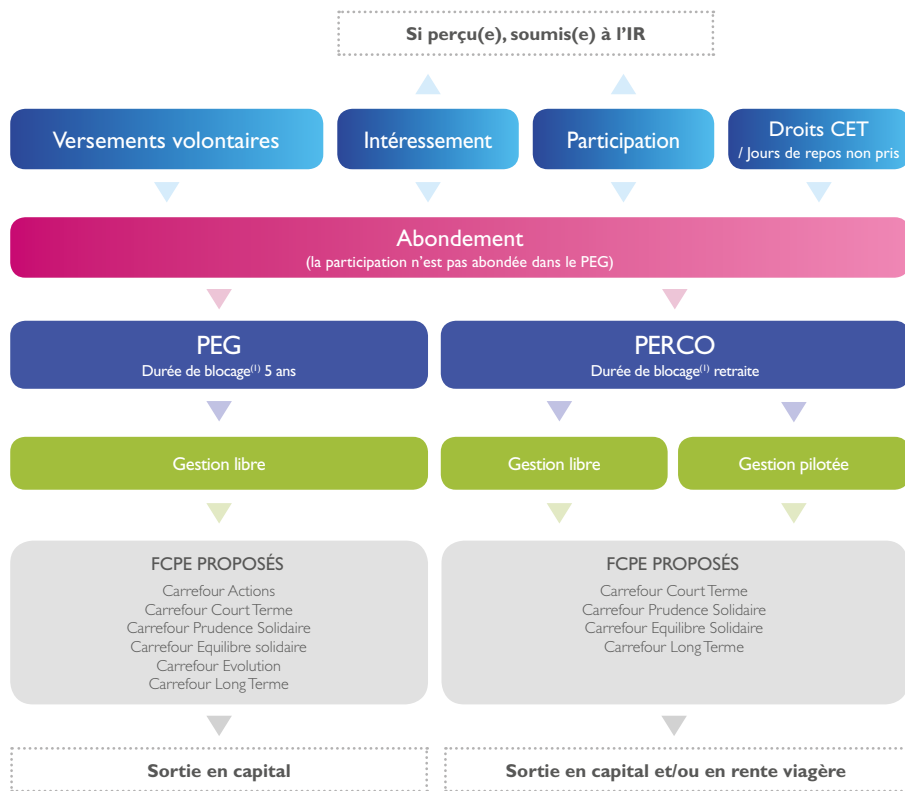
Si perçu(e), soumis(e) à l'IR

Versements volontaires

Intéressement

Participation

Droits CET / Jours de repos non pris

Abondement
(la participation n'est pas abondée dans le PEG)

PEG
Durée de blocage$^{(1)}$ 5 ans

PERCO
Durée de blocage$^{(1)}$ retraite

Gestion libre

Gestion libre

Gestion pilotée

FCPE PROPOSÉS
Carrefour Actions
Carrefour Court Terme
Carrefour Prudence Solidaire
Carrefour Equilibre solidaire
Carrefour Evolution
Carrefour Long Terme

FCPE PROPOSÉS
Carrefour Court Terme
Carrefour Prudence Solidaire
Carrefour Equilibre Solidaire
Carrefour Long Terme

Sortie en capital

Sortie en capital et/ou en rente viagère